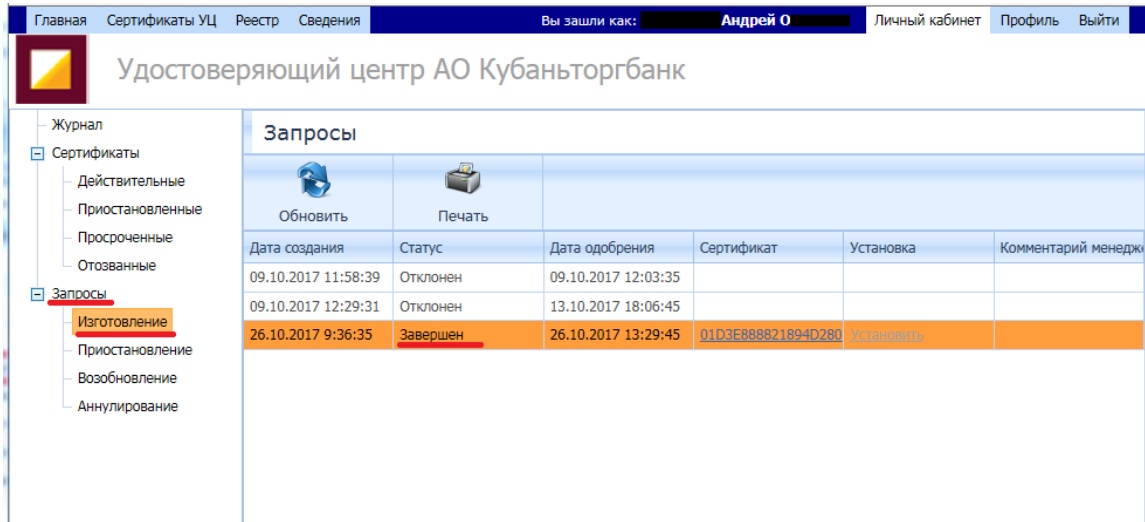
Главная Сертификаты УЦ Реестр Сведения Вы зашли как: Андрей О Личный кабинет Профиль Выйти

Удостоверяющий центр АО Кубаньторгбанк

Журнал
Сертификаты
Действительные
Приостановленные
Просроченные
Отозванные
Запросы
Изготовление
Приостановление
Возобновление
Аннулирование

Запросы

Обновить Печать

| Дата создания | Статус | Дата одобрения | Сертификат | Установка | Комментарий менедж |
|---|---|---|---|---|---|
| 09.10.2017 11:58:39 | Отклонен | 09.10.2017 12:03:35 | | | |
| 09.10.2017 12:29:31 | Отклонен | 13.10.2017 18:06:45 | | | |
| 26.10.2017 9:36:35 | Завершен | 26.10.2017 13:29:45 | 01D3E888821894D280 | Установить | |